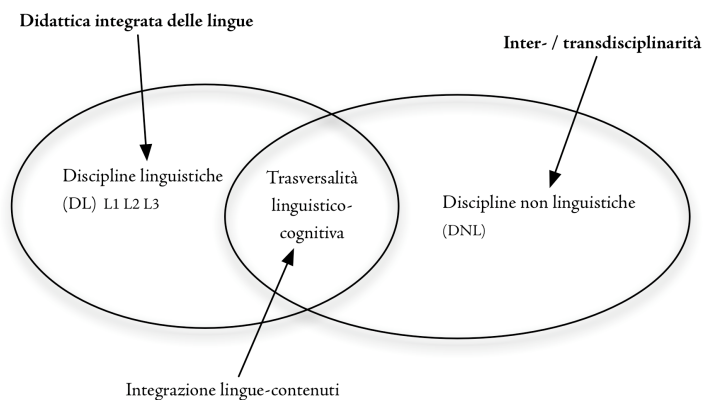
**Didattica integrata delle lingue**

**Inter- / transdisciplinarità**

Discipline linguistiche
(DL) L1 L2 L3

Trasversalità linguistico-cognitiva

Discipline non linguistiche
(DNL)

Integrazione lingue-contenuti